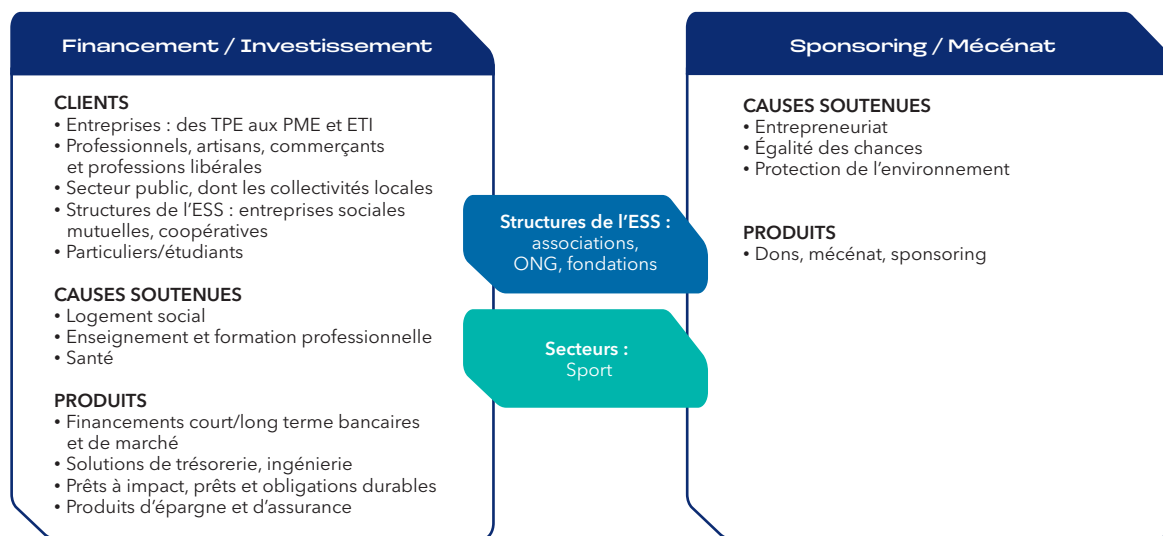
Financement / Investissement

CLIENTS
• Entreprises : des TPE aux PME et ETI
• Professionnels, artisans, commerçants et professions libérales
• Secteur public, dont les collectivités locales
• Structures de l'ESS : entreprises sociales mutuelles, coopératives
• Particuliers/étudiants

CAUSES SOUTENUES
• Logement social
• Enseignement et formation professionnelle
• Santé

PRODUITS
• Financements court/long terme bancaires et de marché
• Solutions de trésorerie, ingénierie
• Prêts à impact, prêts et obligations durables
• Produits d'épargne et d'assurance

Structures de l'ESS : associations, ONG, fondations

Secteurs : Sport

Sponsoring / Mécénat

CAUSES SOUTENUES
• Entrepreneuriat
• Égalité des chances
• Protection de l'environnement

PRODUITS
• Dons, mécénat, sponsoring